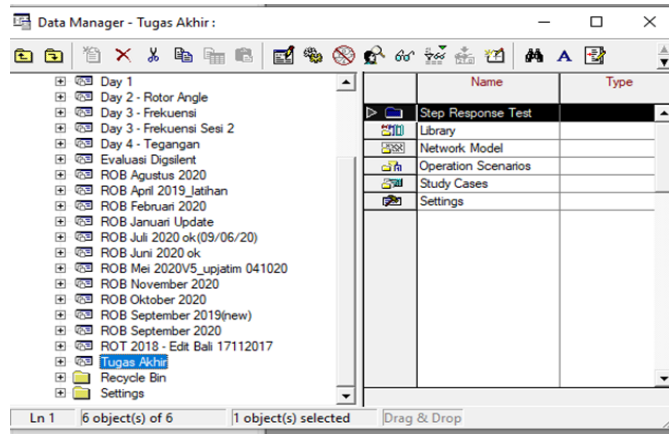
Data Manager - Tugas Akhir :

Day 1
Day 2 - Rotor Angle
Day 3 - Frekuensi
Day 3 - Frekuensi Sesi 2
Day 4 - Tegangan
Evaluasi Digsilent
ROB Agustus 2020
ROB April 2019_latihan
ROB Februari 2020
ROB Januari Update
ROB Juli 2020 ok(09/06/20)
ROB Juni 2020 ok
ROB Mei 2020V5_upjatim 041020
ROB November 2020
ROB Oktober 2020
ROB September 2019(new)
ROB September 2020
ROT 2018 - Edit Bali 17112017
Tugas Akhir
Recycle Bin
Settings

| | Name | Type |
|---|---|---|
| ▷ | Step Response Test | |
| | Library | |
| | Network Model | |
| | Operation Scenarios | |
| | Study Cases | |
| | Settings | |

Ln 1 | 6 object(s) of 6 | 1 object(s) selected | Drag & Drop